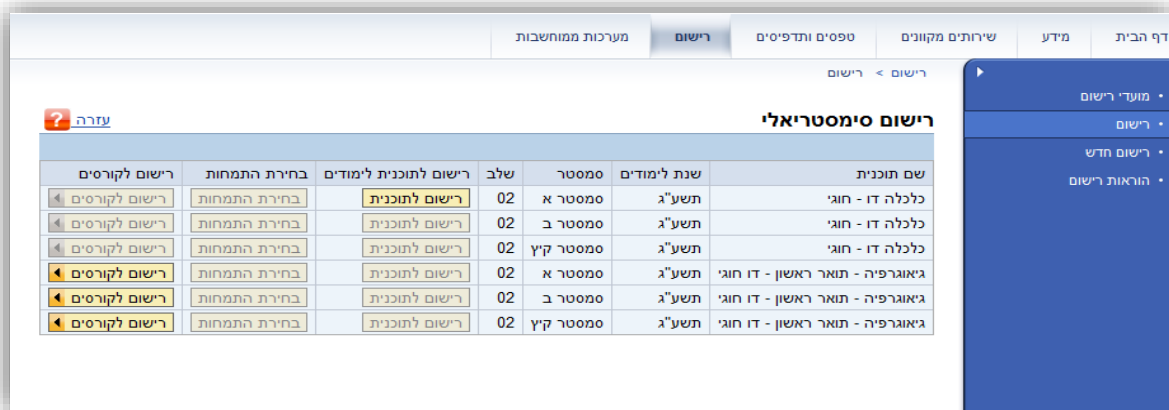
דף הבית | מידע | שירותים מקוונים | טפסים ותדפיסים | רישום | מערכות ממוחשבות

רישום < רישום

• מועדי רישום
• רישום
• רישום חדש
• הוראות רישום

רישום סימסטריאלי

עזרה

| שם תוכנית | שנת לימודים | סמסטר | שלב | רישום לתוכנית לימודים | בחירת התמחות | רישום לקורסים |
|---|---|---|---|---|---|---|
| כלכלה דו - חוגי | תשע"ג | סמסטר א | 02 | רישום לתוכנית | בחירת התמחות | רישום לקורסים |
| כלכלה דו - חוגי | תשע"ג | סמסטר ב | 02 | רישום לתוכנית | בחירת התמחות | רישום לקורסים |
| כלכלה דו - חוגי | תשע"ג | סמסטר קיץ | 02 | רישום לתוכנית | בחירת התמחות | רישום לקורסים |
| גיאוגרפיה - תואר ראשון - דו חוגי | תשע"ג | סמסטר א | 02 | רישום לתוכנית | בחירת התמחות | רישום לקורסים |
| גיאוגרפיה - תואר ראשון - דו חוגי | תשע"ג | סמסטר ב | 02 | רישום לתוכנית | בחירת התמחות | רישום לקורסים |
| גיאוגרפיה - תואר ראשון - דו חוגי | תשע"ג | סמסטר קיץ | 02 | רישום לתוכנית | בחירת התמחות | רישום לקורסים |